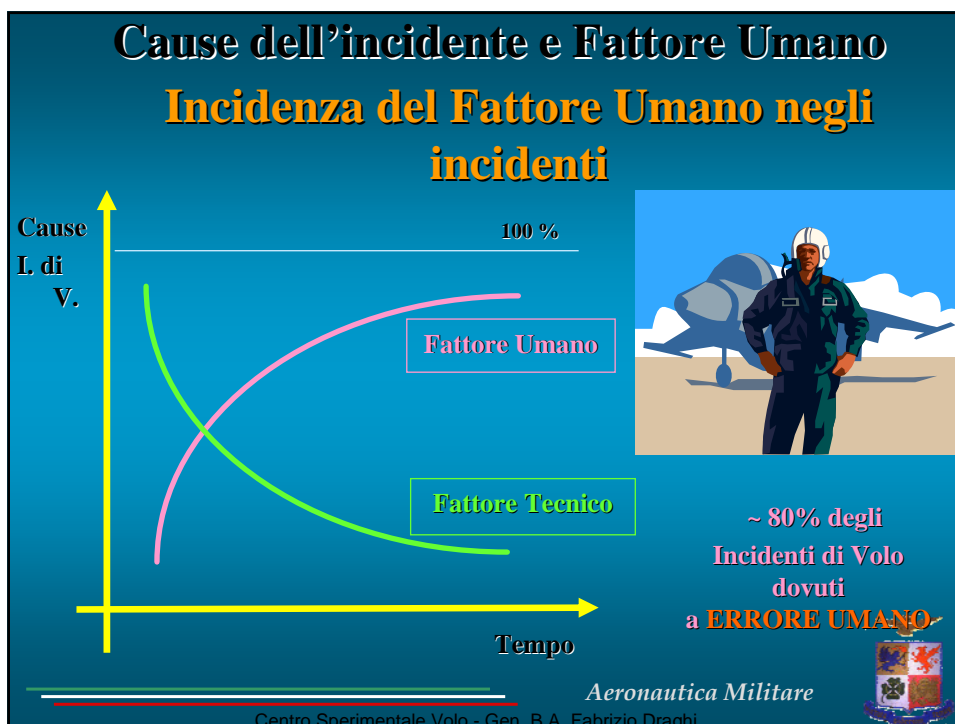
Cause dell’incidente e Fattore Umano

Incidenza del Fattore Umano negli incidenti

Cause
I. di
V.

100 %

Fattore Umano

Fattore Tecnico

Tempo

~ 80% degli
Incidenti di Volo
dovuti
a ERRORE UMANO

Aeronautica Militare

Centro Sperimentale Volo - Gen. B.A. Fabrizio Draghi